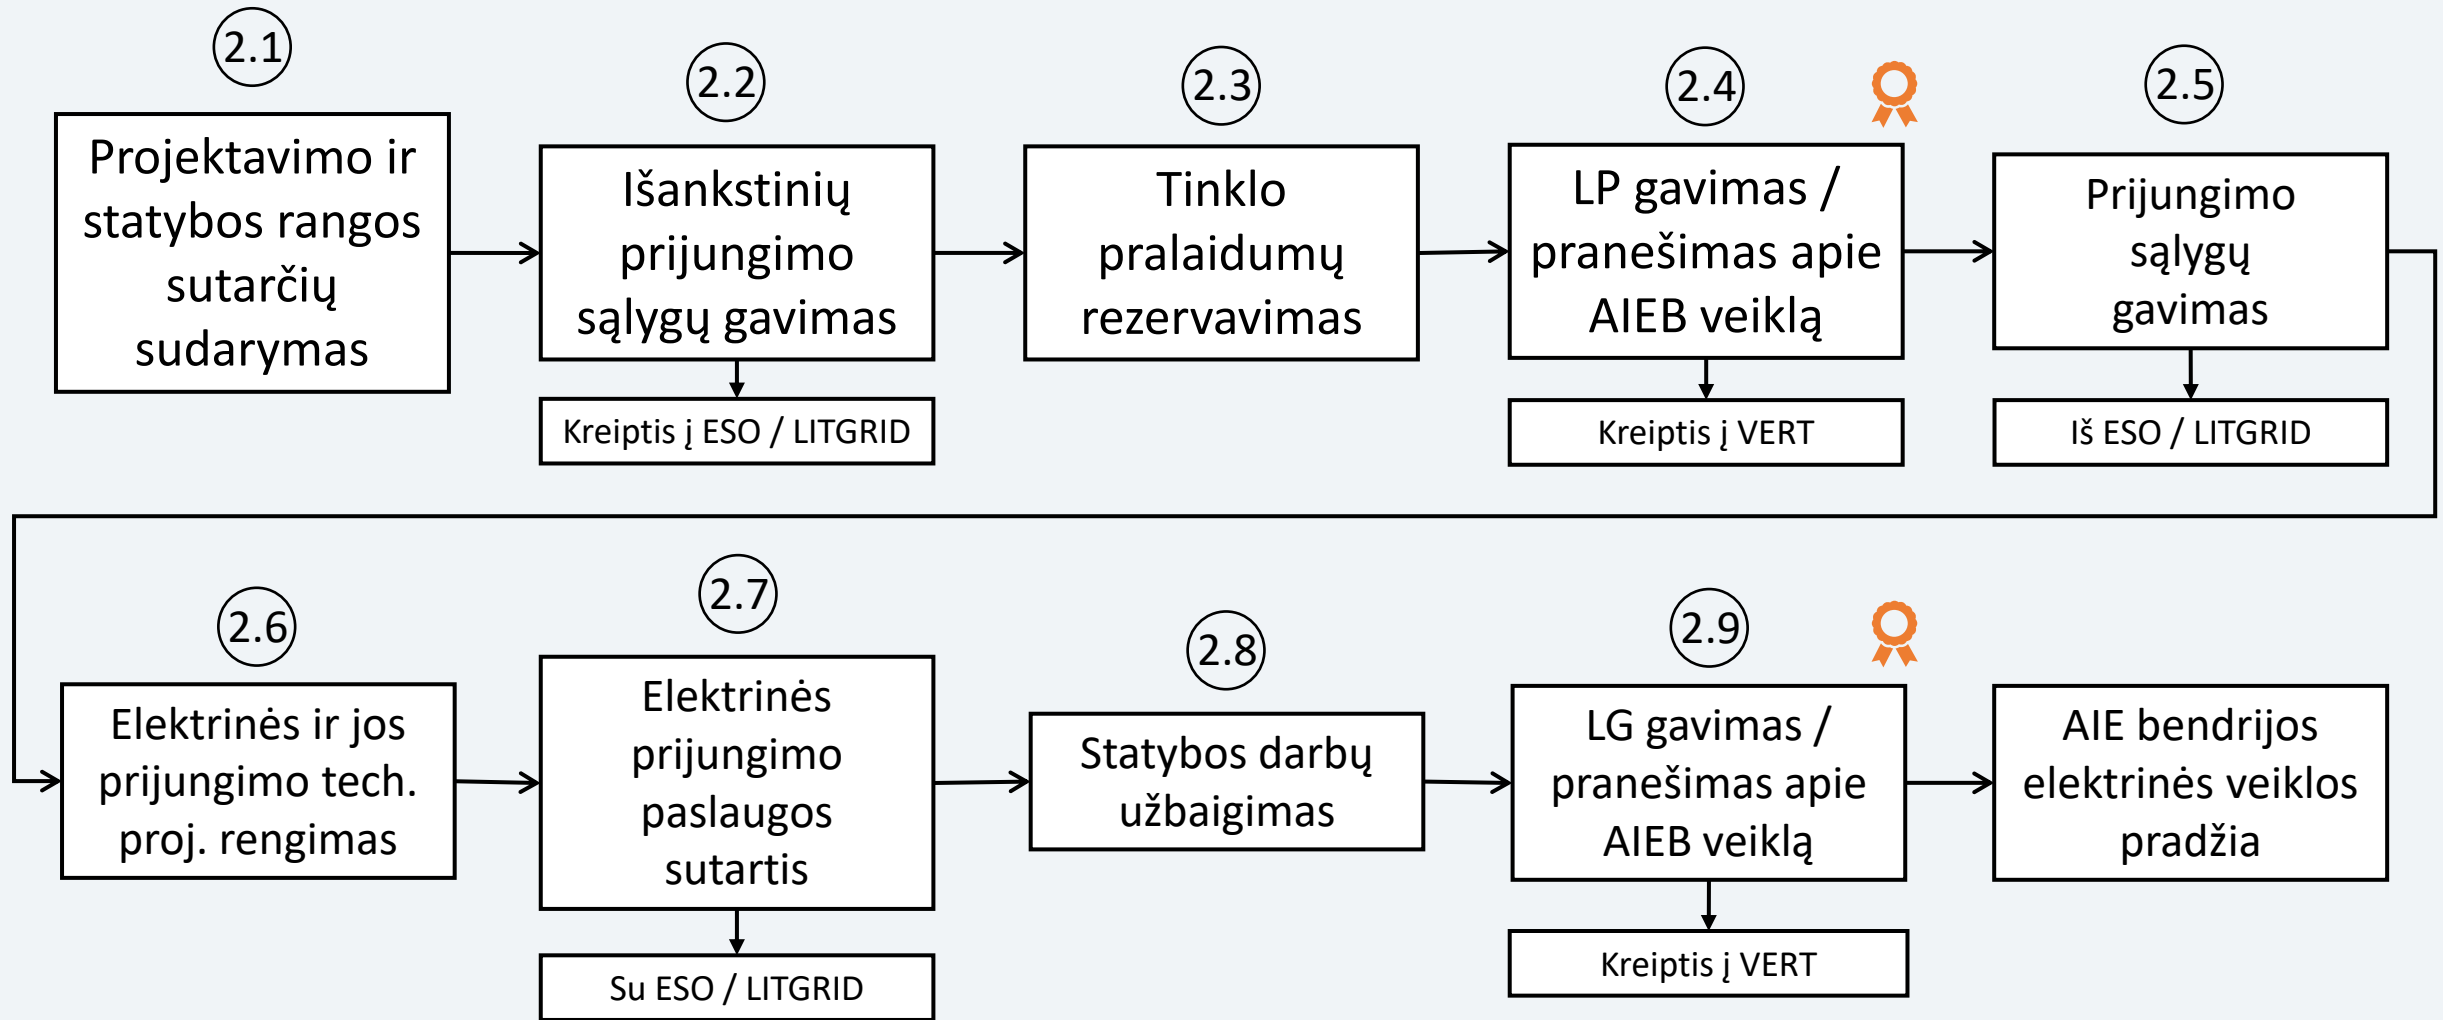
2.1

Projektavimo ir statybos rangos sutarčių sudarymas

2.2

Išankstinių prijungimo sąlygų gavimas

Kreiptis į ESO / LITGRID

2.3

Tinklo pralaidumų rezervavimas

2.4

LP gavimas / pranešimas apie AIEB veiklą

Kreiptis į VERT

2.5

Prijungimo sąlygų gavimas

Iš ESO / LITGRID

2.6

Elektrinės ir jos prijungimo tech. proj. rengimas

2.7

Elektrinės prijungimo paslaugos sutartis

Su ESO / LITGRID

2.8

Statybos darbų užbaigimas

2.9

LG gavimas / pranešimas apie AIEB veiklą

Kreiptis į VERT

AIE bendrijos elektrinės veiklos pradžia